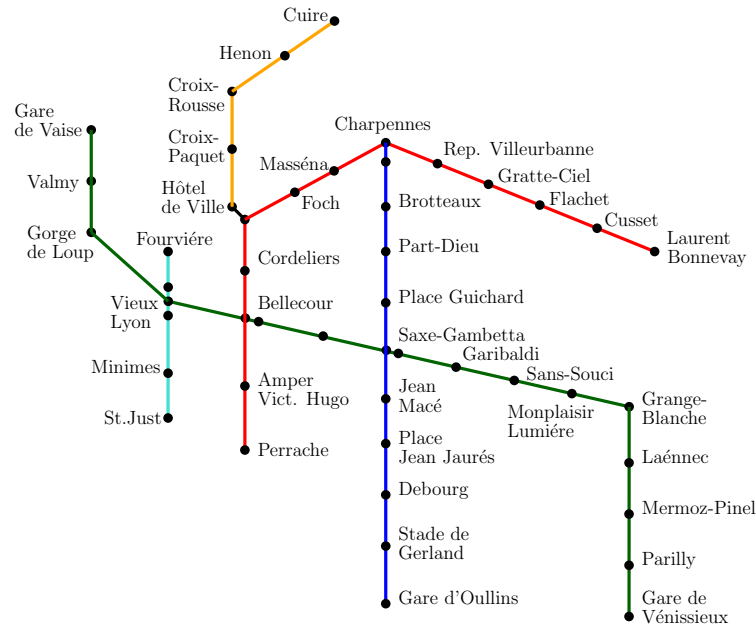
Cuire
Henon
Croix-Rousse
Croix-Paquet
Hôtel de Ville
Gare de Vaise
Valmy
Gorge de Loup
Fourviére
Vieux Lyon
Minimes
St.Just
Masséna
Foch
Charpennes
Rep. Villeurbanne
Gratte-Ciel
Flachet
Cusset
Laurent Bonnevay
Brotteaux
Part-Dieu
Place Guichard
Saxe-Gambetta
Garibaldi
Sans-Souci
Monplaisir Lumiére
Grange-Blanche
Laénnec
Mermoz-Pinel
Parilly
Gare de Vénissieux
Cordeliers
Bellecour
Amper Vict. Hugo
Perrache
Jean Macé
Place Jean Jaurés
Debourg
Stade de Gerland
Gare d'Oullins